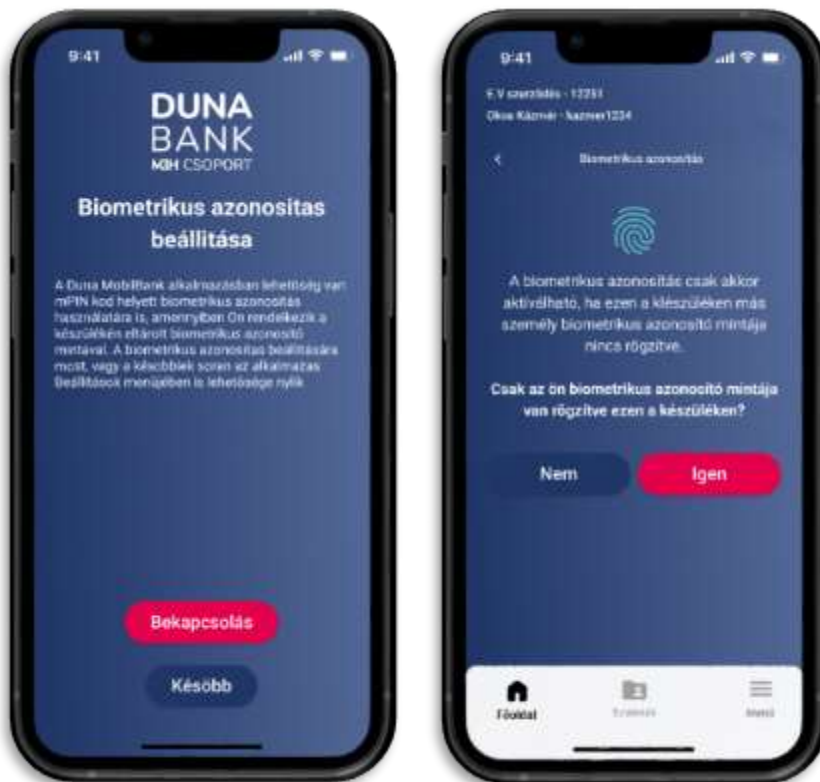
9:41

DUNA
BANK
MBH CSOPORT

Biometrikus azonositas beállítása

A Duna MobilBank alkalmazásban lehetőség van mPIN kód helyett biometrikus azonosítás használatára is, amennyiben Ön rendelkezik a készüléken eltárolt biometrikus azonosító mintával. A biometrikus azonosítás beállítására most, vagy a későbbiek során az alkalmazás Beállítások menüjében is lehetősége nyílik

Bekapcsolás

Később

9:41

E.V szerződés - 12351
Okos Kázmér - kazmer1234

<

Biometrikus azonosítás

A biometrikus azonosítás csak akkor aktiválható, ha ezen a készüléken más személy biometrikus azonosító mintája nincs rögzítve.

Csak az ön biometrikus azonosító mintája van rögzítve ezen a készüléken?

Nem

Igen

Főoldal

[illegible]

Menü